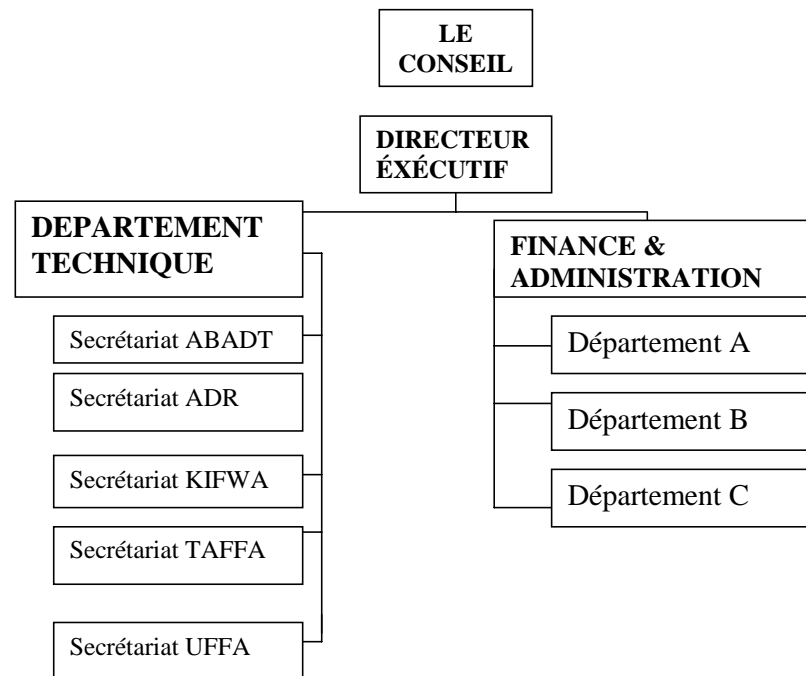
LE CONSEIL

DIRECTEUR ÉXÉCUTIF

DEPARTEMENT TECHNIQUE

Secrétariat ABADT

Secrétariat ADR

Secrétariat KIFWA

Secrétariat TAFFA

Secrétariat UFFA

FINANCE & ADMINISTRATION

Département A

Département B

Département C